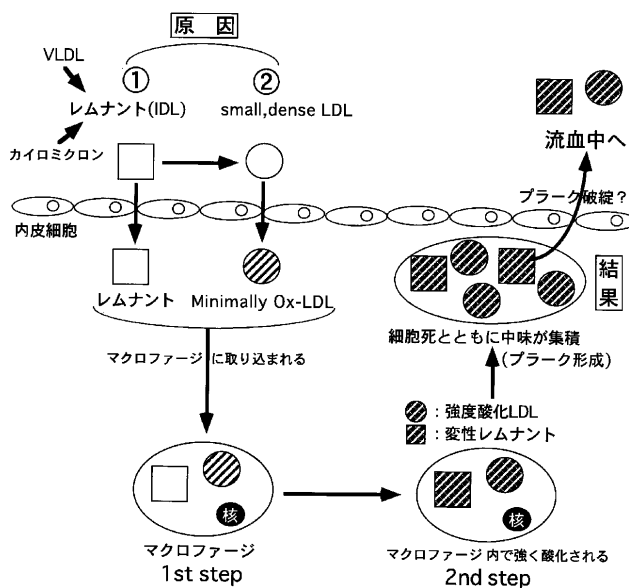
原因

VLDL

①

②

レムナント(IDL)

small,dense LDL

カイロミクロン

流血中へ

プラーク破綻？

内皮細胞

結果

レムナント

Minimally Ox-LDL

細胞死とともに中味が集積

(プラーク形成)

マクロファージに取り込まれる

：強度酸化LDL

：変性レムナント

核

核

マクロファージ

1st step

マクロファージ内で強く酸化される

2nd step